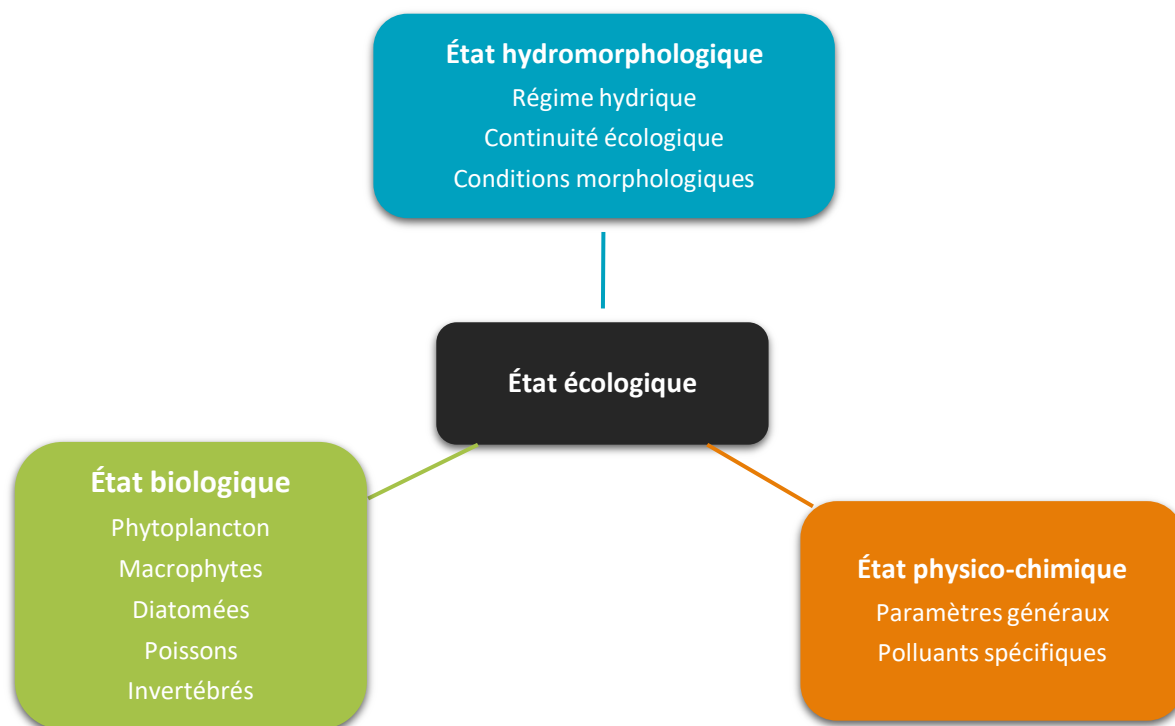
État hydromorphologique
Régime hydrique
Continuité écologique
Conditions morphologiques

État écologique

État biologique
Phytoplancton
Macrophytes
Diatomées
Poissons
Invertébrés

État physico-chimique
Paramètres généraux
Polluants spécifiques